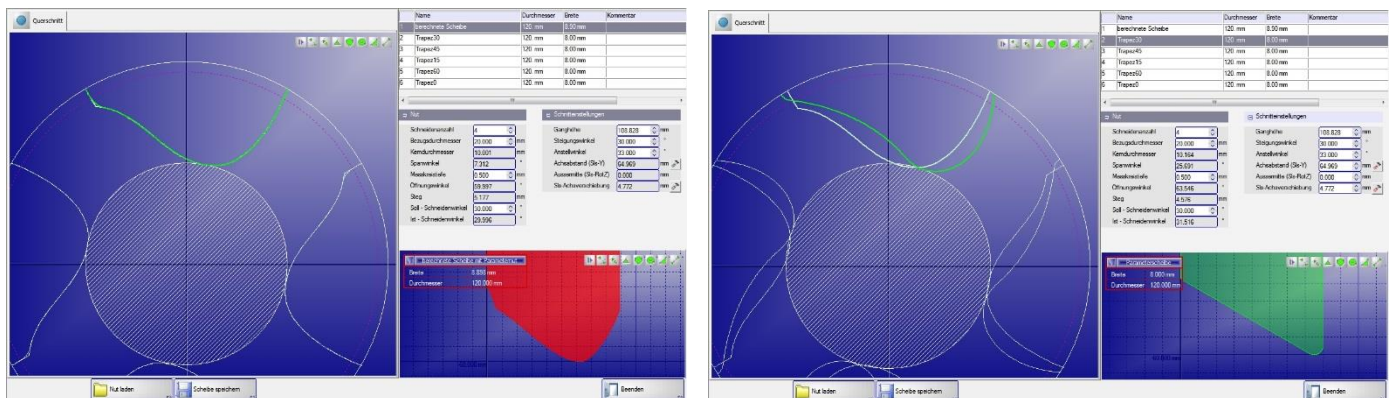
Querschnitt

| | Name | Durchmesser | Breite | Kommentar |
|---|---|---|---|---|
| 1 | berechnete Scheibe | 120 mm | 8.00 mm | |
| 2 | Trapez30 | 120 mm | 8.00 mm | |
| 3 | Trapez45 | 120 mm | 8.00 mm | |
| 4 | Trapez15 | 120 mm | 8.00 mm | |
| 5 | Trapez60 | 120 mm | 8.00 mm | |
| 6 | Trapez0 | 120 mm | 8.00 mm | |

Nut

Schneidenanzahl 4
Bezugsdurchmesser 20.000 mm
Kerndurchmesser 10.001 mm
Spanwinkel 7.312 °
Messkreistiefe 0.500 mm
Öffnungswinkel 59.997 °
Steg 5.177 mm
Soll - Schneidenwinkel 30.000 °
Ist - Schneidenwinkel 29.996 °

Schnitteinstellungen

Ganghöhe 108.828 mm
Steigungswinkel 30.000 °
Anstellwinkel 33.000 °
Achsabstand (Sk-Y) 64.969 mm
Aussermitte (Sk-RotZ) 0.000 mm
Sk-Achsverschiebung 4.772 mm

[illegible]
Breite 8.000 mm
Durchmesser 120.000 mm

Nut laden
Scheibe speichern
Beenden

Querschnitt

| | Name | Durchmesser | Breite | Kommentar |
|---|---|---|---|---|
| 1 | berechnete Scheibe | 120 mm | 8.00 mm | |
| 2 | Trapez30 | 120 mm | 8.00 mm | |
| 3 | Trapez45 | 120 mm | 8.00 mm | |
| 4 | Trapez15 | 120 mm | 8.00 mm | |
| 5 | Trapez60 | 120 mm | 8.00 mm | |
| 6 | Trapez0 | 120 mm | 8.00 mm | |

Nut

Schneidenanzahl 4
Bezugsdurchmesser 20.000 mm
Kerndurchmesser 10.164 mm
Spanwinkel 25.691 °
Messkreistiefe 0.500 mm
Öffnungswinkel 63.546 °
Steg 4.576 mm
Soll - Schneidenwinkel 30.000 °
Ist - Schneidenwinkel 31.516 °

Schnitteinstellungen

Ganghöhe 108.828 mm
Steigungswinkel 30.000 °
Anstellwinkel 33.000 °
Achsabstand (Sk-Y) 64.969 mm
Aussermitte (Sk-RotZ) 0.000 mm
Sk-Achsverschiebung 4.772 mm

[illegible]
Breite 8.000 mm
Durchmesser 120.000 mm

Nut laden
Scheibe speichern
Beenden